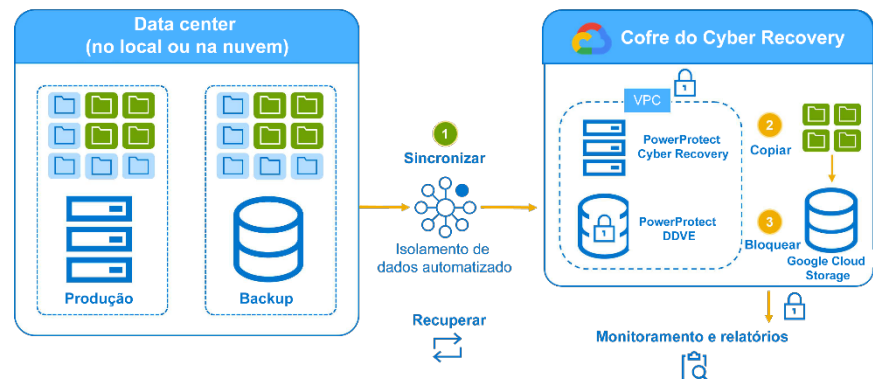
Data center
(no local ou na nuvem)

Produção

Backup

1
Sincronizar

Isolamento de dados automatizado

Recuperar

Cofre do Cyber Recovery

VPC

PowerProtect Cyber Recovery

PowerProtect DDVE

2
Copiar

3
Bloquear

Google Cloud Storage

Monitoramento e relatórios